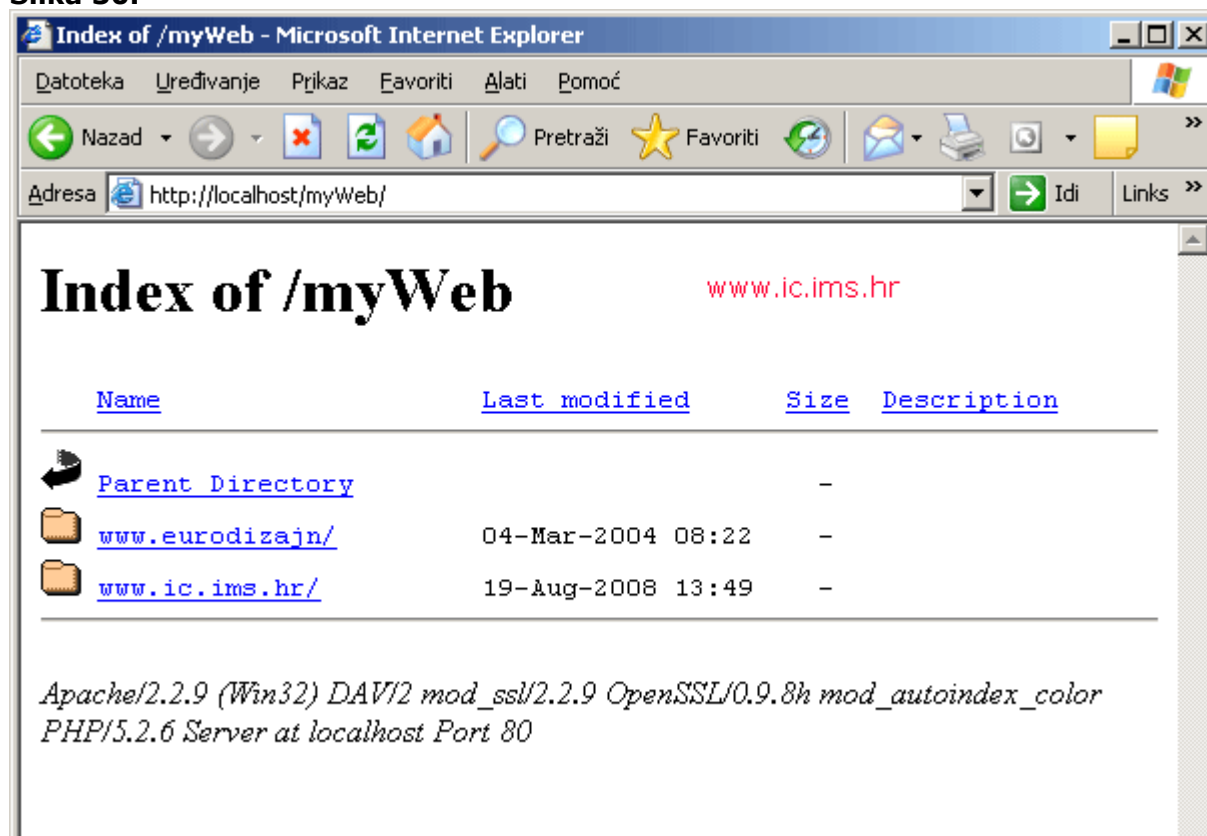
Slika 36.

Index of /myWeb - Microsoft Internet Explorer

Datoteka Uređivanje Prikaz Favoriti Alati Pomoć

Nazad Pretraži Favoriti

Adresa http://localhost/myWeb/ Idi Links

Index of /myWeb

www.ic.ims.hr

| Name | Last modified | Size | Description |
|---|---|---|---|
| Parent Directory | | - | |
| www.eurodizajn/ | 04-Mar-2004 08:22 | - | |
| www.ic.ims.hr/ | 19-Aug-2008 13:49 | - | |

Apache/2.2.9 (Win32) DAV/2 mod_ssl/2.2.9 OpenSSL/0.9.8h mod_autoindex_color PHP/5.2.6 Server at localhost Port 80